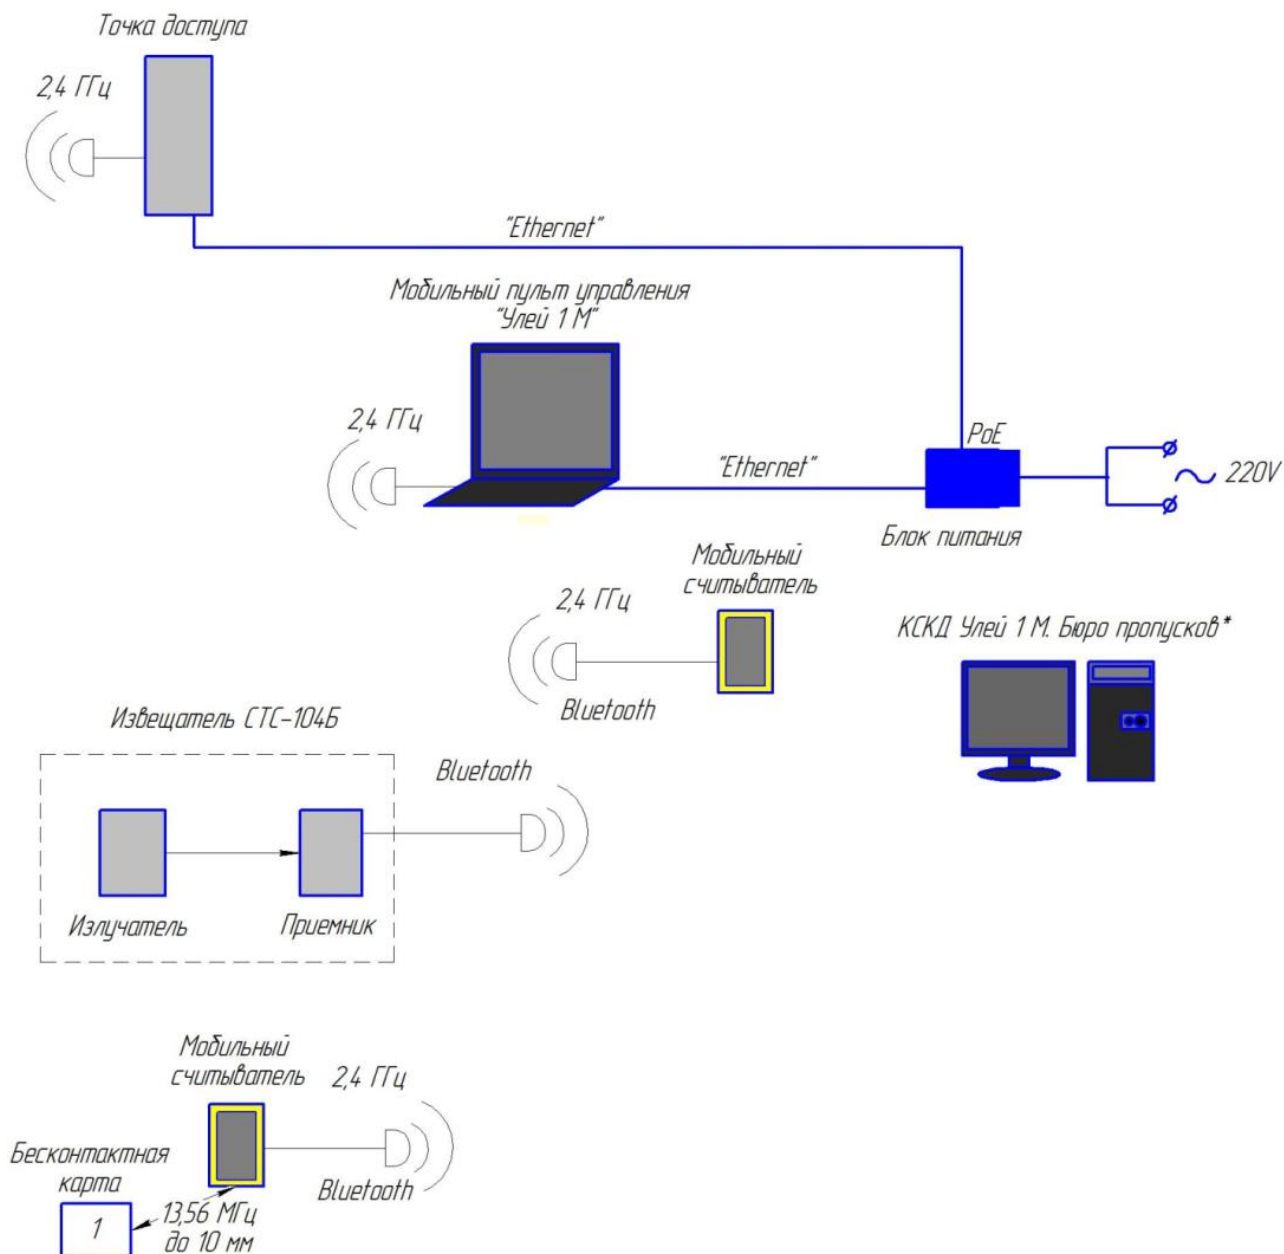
Точка доступа

2,4 ГГц

"Ethernet"

Мобильный пульт управления "Улей 1 М"

2,4 ГГц

"Ethernet"

PoE

~ 220V

Блок питания

Мобильный считыватель

2,4 ГГц

Bluetooth

КСКД Улей 1 М. Бюро пропусков*

Извещатель СТС-104Б

Bluetooth

Излучатель

Приемник

Мобильный считыватель

2,4 ГГц

Бесконтактная карта

1

13,56 МГц до 10 мм

Bluetooth